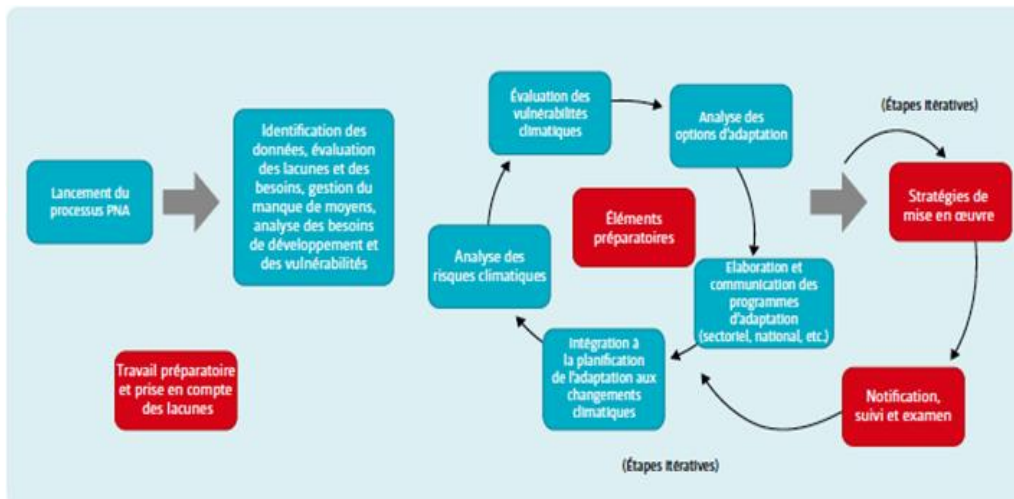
Lancement du processus PNA

Identification des données, évaluation des lacunes et des besoins, gestion du manque de moyens, analyse des besoins de développement et des vulnérabilités

Travail préparatoire et prise en compte des lacunes

Évaluation des vulnérabilités climatiques

Analyse des options d'adaptation

Éléments préparatoires

Analyse des risques climatiques

Elaboration et communication des programmes d'adaptation (sectoriel, national, etc.)

Intégration à la planification de l'adaptation aux changements climatiques

(Étapes itératives)

Stratégies de mise en œuvre

Notification, suivi et examen

(Étapes itératives)